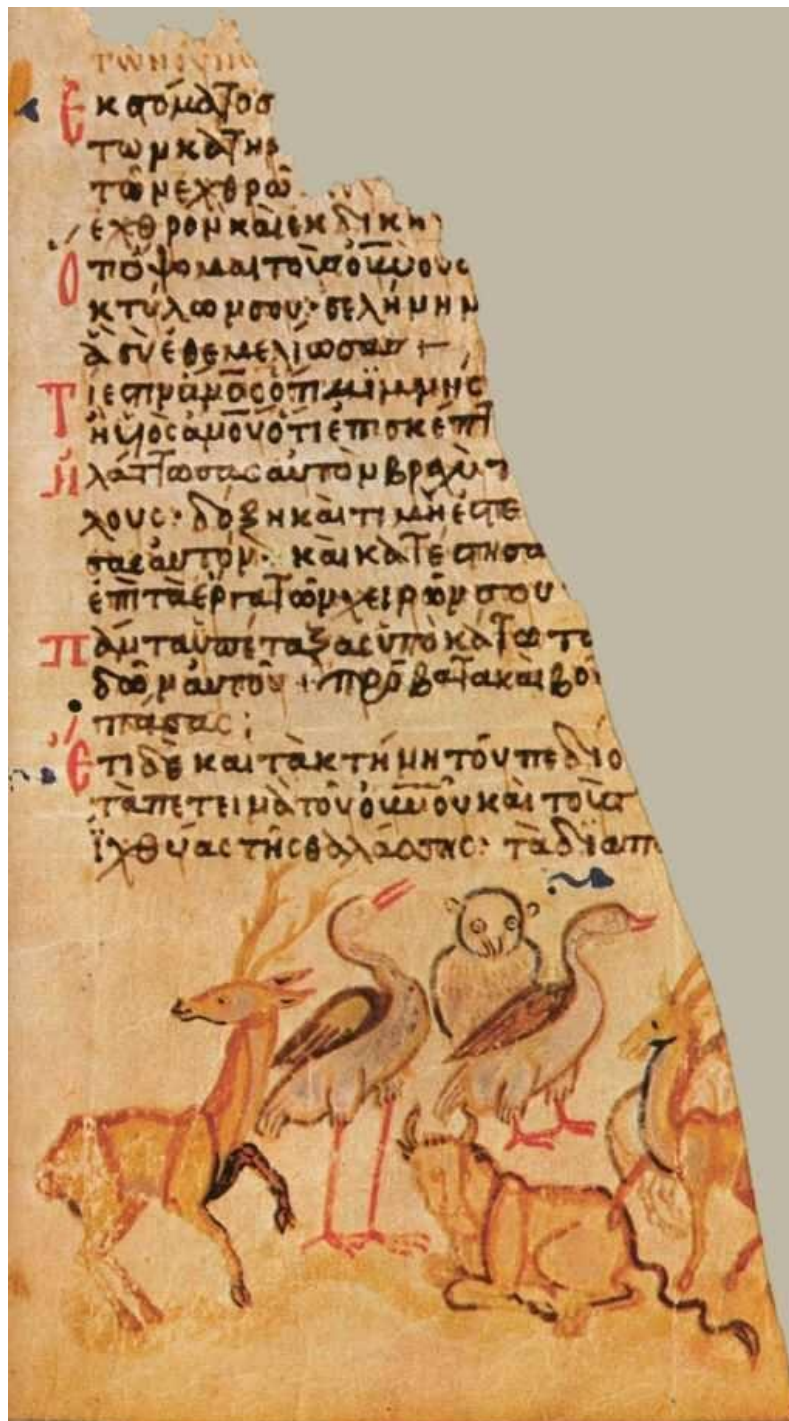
των εχθ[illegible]
Εκ στόματος
των κατηρ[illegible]
τῶν ἐχθρῶ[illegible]
ἐχθρὸν καὶ ἐκδικη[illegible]
Ὅτι ὄψομαι τοὺς οὐρανοὺς
κτύλων σου· σελήνην
ἃ σὺ ἐθεμελίωσας·
Τί ἐστιν ἄνθρωπος ὅτι μιμνήσκ
ἢ υἱὸς ἀνθρώπου ὅτι ἐπισκέπτ
Ἠλάττωσας αὐτὸν βραχύ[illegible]
λους· δόξῃ καὶ τιμῇ ἐστεφ
σας αὐτόν· καὶ κατέστησα
ἐπὶ τὰ ἔργα τῶν χειρῶν σου·
Πάντα ὑπέταξας ὑποκάτω τ
δῶν αὐτοῦ· πρόβατα καὶ βό
πάσας·
Ἔτι δὲ καὶ τὰ κτήνη τοῦ πεδίο
τὰ πετεινὰ τοῦ οὐρανοῦ καὶ τοὺς
ἰχθύας τῆς θαλάσσης· τὰ διαπ